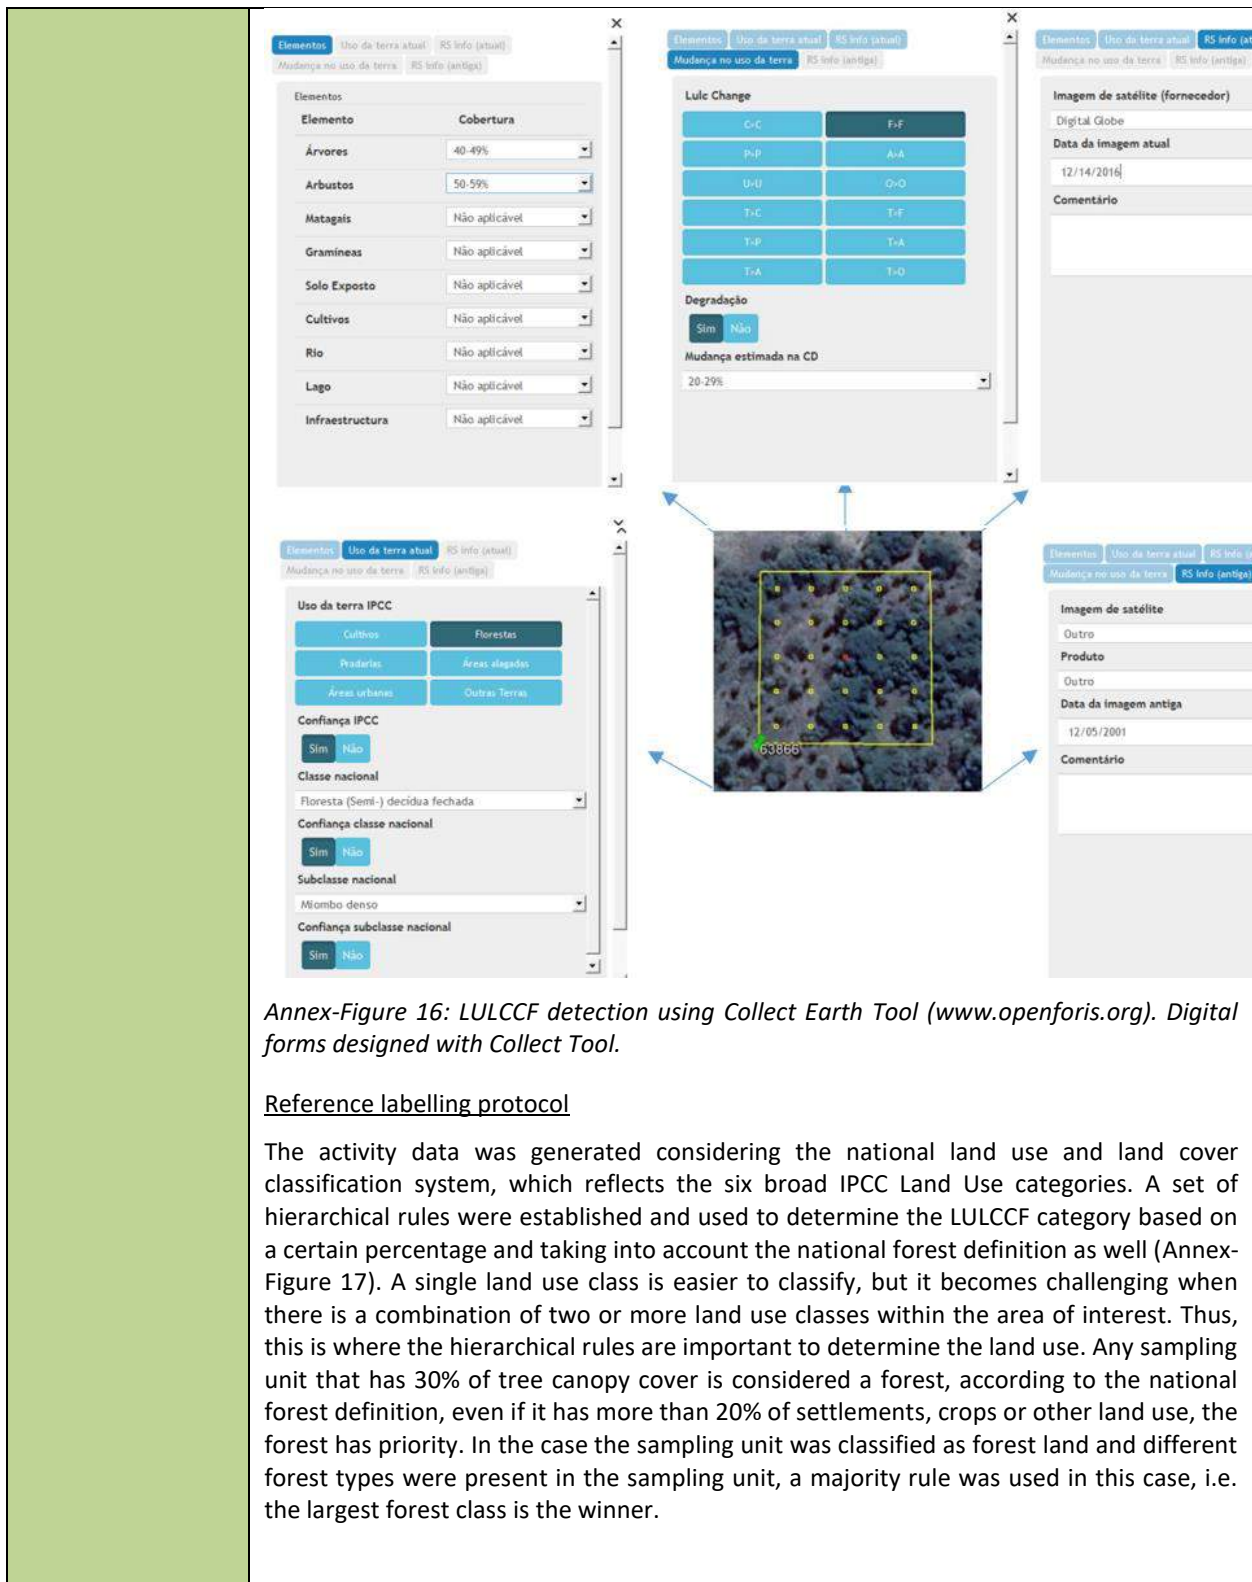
Elementos | Uso da terra atual | RS Info (atual)
Mudança no uso da terra | RS Info (antiga)

Elementos

| Elemento | Cobertura |
|---|---|
| Árvores | 40-49% |
| Arbustos | 50-59% |
| Matagais | Não aplicável |
| Gramíneas | Não aplicável |
| Solo Exposto | Não aplicável |
| Cultivos | Não aplicável |
| Rio | Não aplicável |
| Lago | Não aplicável |
| Infraestructura | Não aplicável |

Elementos | Uso da terra atual | RS Info (atual)
Mudança no uso da terra | RS Info (antiga)

Lulc Change

| C>C | F>F |
|---|---|
| P>P | A>A |
| U>U | O>O |
| T>C | T>F |
| T>P | T>A |
| T>A | T>O |

Degradação
Sim | Não
Mudança estimada na CD
20-29%

Elementos | Uso da terra atual | RS Info (at
Mudança no uso da terra | RS Info (antiga)

Imagem de satélite (fornecedor)
Digital Globe
Data da imagem atual
12/14/2016
Comentário

Elementos | Uso da terra atual | RS Info (atual)
Mudança no uso da terra | RS Info (antiga)

Uso da terra IPCC

| Cultivos | Florestas |
|---|---|
| Pradarias | Áreas alagadas |
| Áreas urbanas | Outras Terras |

Confiança IPCC
Sim | Não
Classe nacional
Floresta (Semi-) decídua fechada
Confiança classe nacional
Sim | Não
Subclasse nacional
Miombo denso
Confiança subclasse nacional
Sim | Não

63866

Elementos | Uso da terra atual | RS Info (
Mudança no uso da terra | RS Info (antiga)

Imagem de satélite
Outro
Produto
Outro
Data da imagem antiga
12/05/2001
Comentário

Annex-Figure 16: LULCCF detection using Collect Earth Tool (www.openforis.org). Digital forms designed with Collect Tool.

Reference labelling protocol

The activity data was generated considering the national land use and land cover classification system, which reflects the six broad IPCC Land Use categories. A set of hierarchical rules were established and used to determine the LULCCF category based on a certain percentage and taking into account the national forest definition as well (Annex-Figure 17). A single land use class is easier to classify, but it becomes challenging when there is a combination of two or more land use classes within the area of interest. Thus, this is where the hierarchical rules are important to determine the land use. Any sampling unit that has 30% of tree canopy cover is considered a forest, according to the national forest definition, even if it has more than 20% of settlements, crops or other land use, the forest has priority. In the case the sampling unit was classified as forest land and different forest types were present in the sampling unit, a majority rule was used in this case, i.e. the largest forest class is the winner.